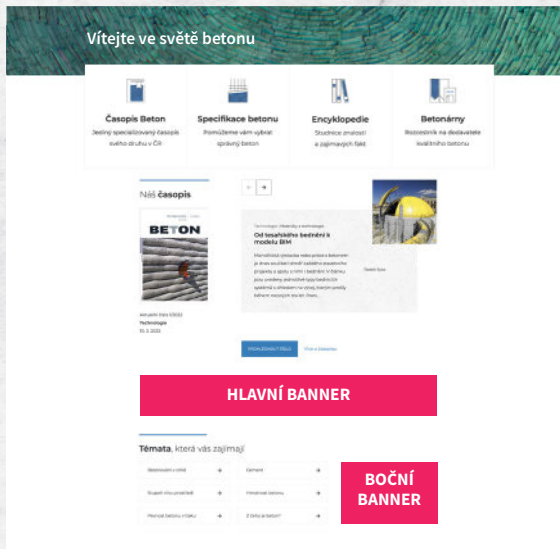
Vítejte ve světě betonu

Časopis Beton
Jediný specializovaný časopis svého druhu v ČR

Specifikace betonu
Pomůžeme vám vybrat správný beton

Encyklopedie
Studnice znalostí a zajímavých fakt

Betonárny
Rozcestník na dodavatele kvalitního betonu

Náš časopis

BETON

Aktuální číslo 1/2022
Technologie
10. 3. 2022

Technologie, Materiály a technologie
Od tesařského bednění k modelu BIM

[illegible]

PROHLÉDNOUT ČÍSLO

Více o časopisu

HLAVNÍ BANNER

Témata, která vás zajímají

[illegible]
Cement
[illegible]
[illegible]
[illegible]
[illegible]

BOČNÍ BANNER